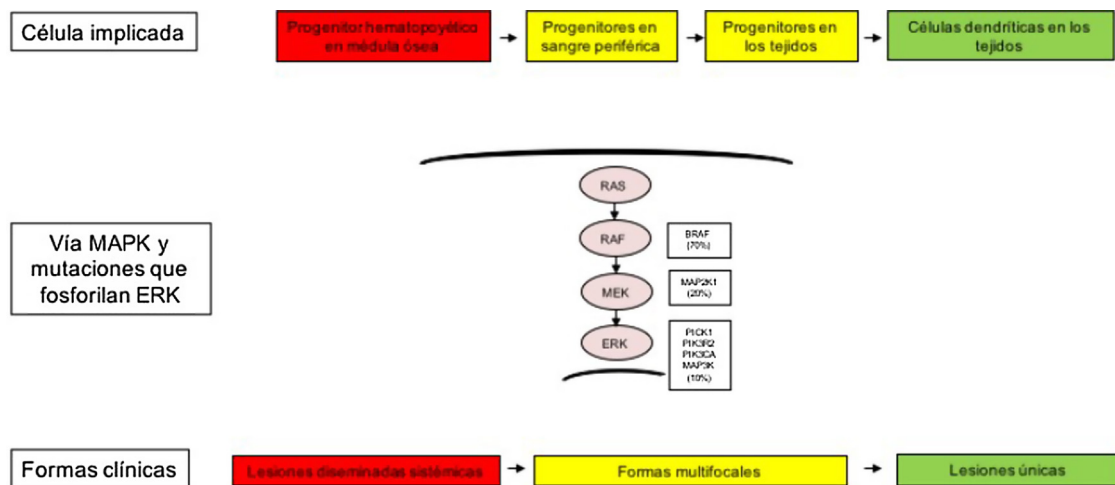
Célula implicada

Progenitor hematopoyético en médula ósea

Progenitores en sangre periférica

Progenitores en los tejidos

Células dendríticas en los tejidos

Vía MAPK y mutaciones que fosforilan ERK

RAS

RAF

BRAF (70%)

MEK

MAP2K1 (20%)

ERK

PICK1 PIK3R2 PIK3CA MAP3K (10%)

Formas clínicas

Lesiones diseminadas sistémicas

Formas multifocales

Lesiones únicas